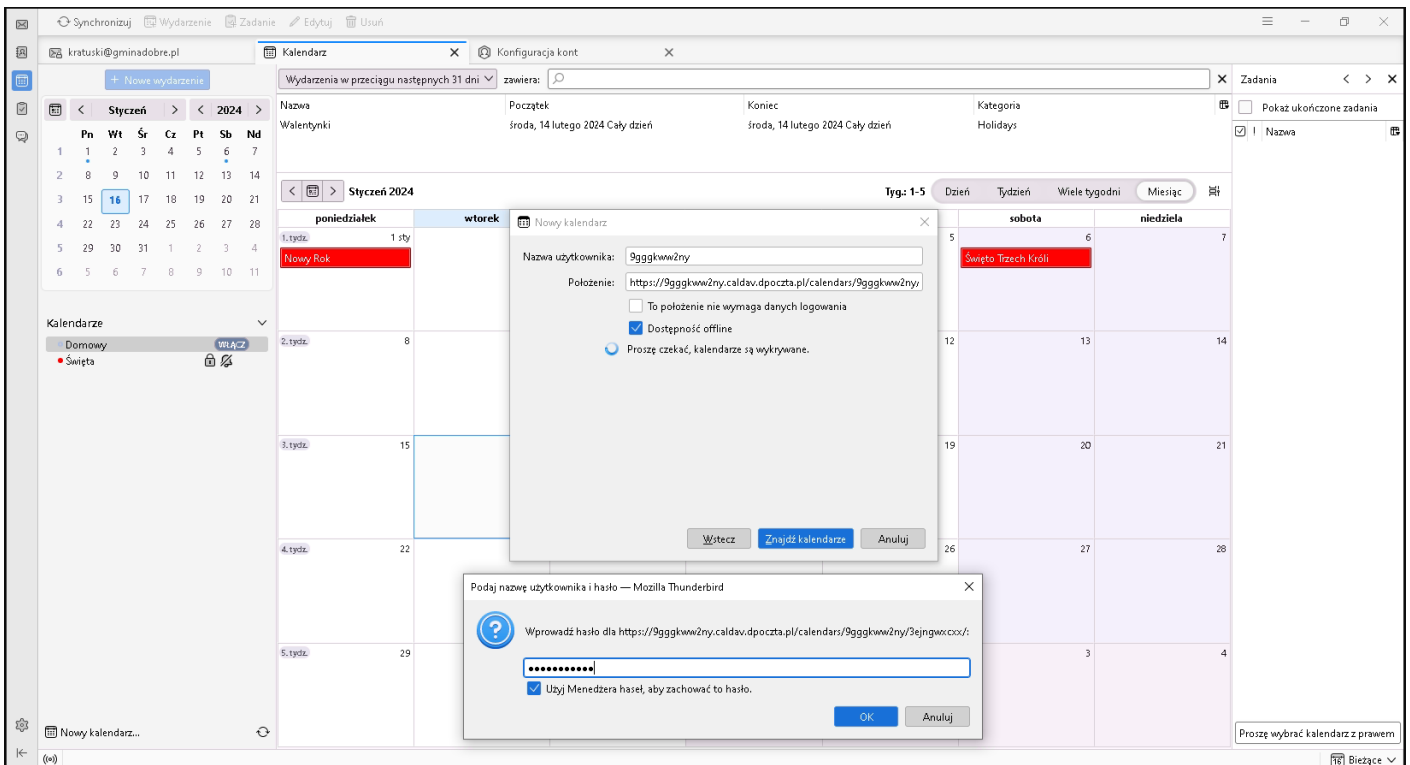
Synchronizuj Wydarzenie Zadanie Edytuj Usuń

kratuski@gminadobre.pl
Kalendarz
Konfiguracja kont

+ Nowe wydarzenie

Styczeń 2024

| Pn | Wt | Śr | Cz | Pt | Sb | Nd |
|---|---|---|---|---|---|---|
| 1 | 1 | 2 | 3 | 4 | 5 | 6 | 7 |
| 2 | 8 | 9 | 10 | 11 | 12 | 13 | 14 |
| 3 | 15 | 16 | 17 | 18 | 19 | 20 | 21 |
| 4 | 22 | 23 | 24 | 25 | 26 | 27 | 28 |
| 5 | 29 | 30 | 31 | 1 | 2 | 3 | 4 |
| 6 | 5 | 6 | 7 | 8 | 9 | 10 | 11 |

Kalendarze
Domowy WŁĄCZ
Święta

Nowy kalendarz...

Wydarzenia w przeciągu następnych 31 dni zawiera:

| Nazwa | Początek | Koniec | Kategoria |
|---|---|---|---|
| Walentynki | środa, 14 lutego 2024 Cały dzień | środa, 14 lutego 2024 Cały dzień | Holidays |

Styczeń 2024
Tyg.: 1-5 Dzień Tydzień Wiele tygodni Miesiąc

poniedziałek wtorek sobota niedziela
1. tydz. 1 sty 5 6 7
Nowy Rok
Święto Trzech Króli
2. tydz. 8 12 13 14
3. tydz. 15 19 20 21
4. tydz. 22 26 27 28
5. tydz. 29 3 4

Nowy kalendarz
Nazwa użytkownika: 9gggkww2ny
Położenie: https://9gggkww2ny.caldav.dpoczta.pl/calendars/9gggkww2ny/
To położenie nie wymaga danych logowania
Dostępność offline
Proszę czekać, kalendarze są wykrywane.
Wstecz Znajdź kalendarze Anuluj

Podaj nazwę użytkownika i hasło — Mozilla Thunderbird
Wprowadź hasło dla https://9gggkww2ny.caldav.dpoczta.pl/calendars/9gggkww2ny/3ejngwxcxx/:
•••••••••••
Użyj Menedżera haseł, aby zachować to hasło.
OK Anuluj

Zadania
Pokaż ukończone zadania
Nazwa
Proszę wybrać kalendarz z prawem
Bieżące